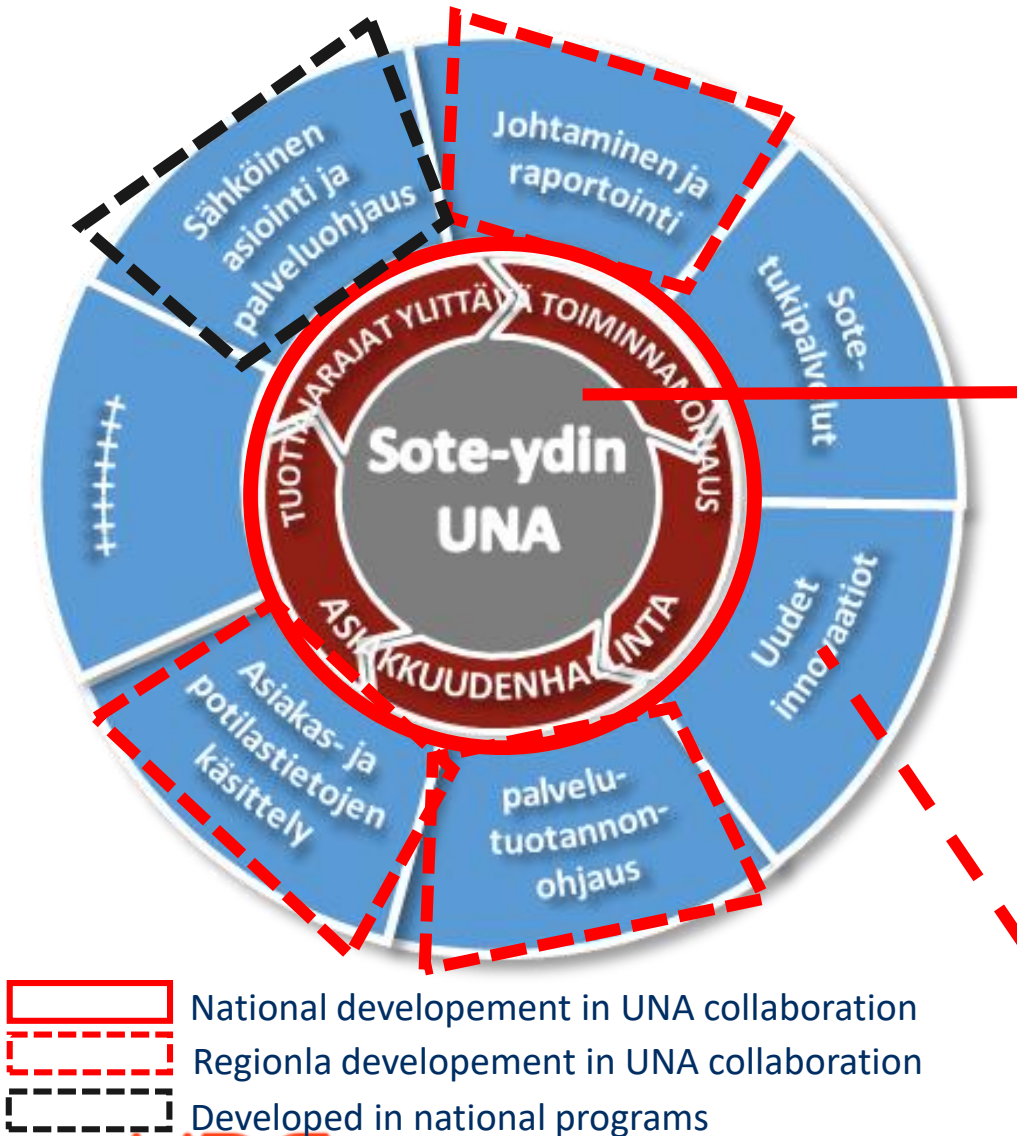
Sähköinen asiointi ja palveluohjaus

Johtaminen ja raportointi

Sote-tukipalvelut

Uudet innovaatiot

palvelu-tuotannon-ohjaus

Asiakas- ja potilastietojen käsittely

++++++

TUOTANTORAJAT YLITTÄVÄ TOIMINNANOHJAUS

ASIAKKUUDENHALLINTA

Sote-ydin UNA

National developement in UNA collaboration
Regionla developement in UNA collaboration
Developed in national programs